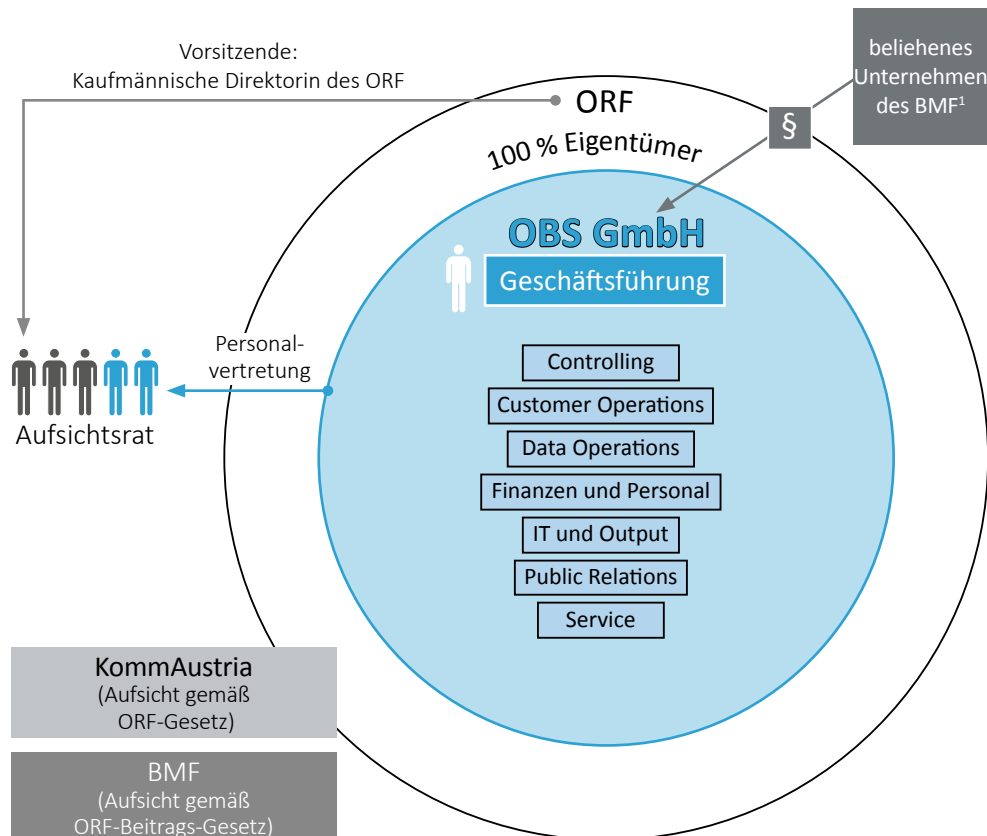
Vorsitzende:
Kaufmännische Direktorin des ORF

ORF

beliehenes Unternehmen des BMF$^1$

§

100 % Eigentümer

OBS GmbH

Geschäftsführung

Personalvertretung

Aufsichtsrat

Controlling

Customer Operations

Data Operations

Finanzen und Personal

IT und Output

Public Relations

Service

KommAustria
(Aufsicht gemäß ORF-Gesetz)

BMF
(Aufsicht gemäß ORF-Beitrags-Gesetz)